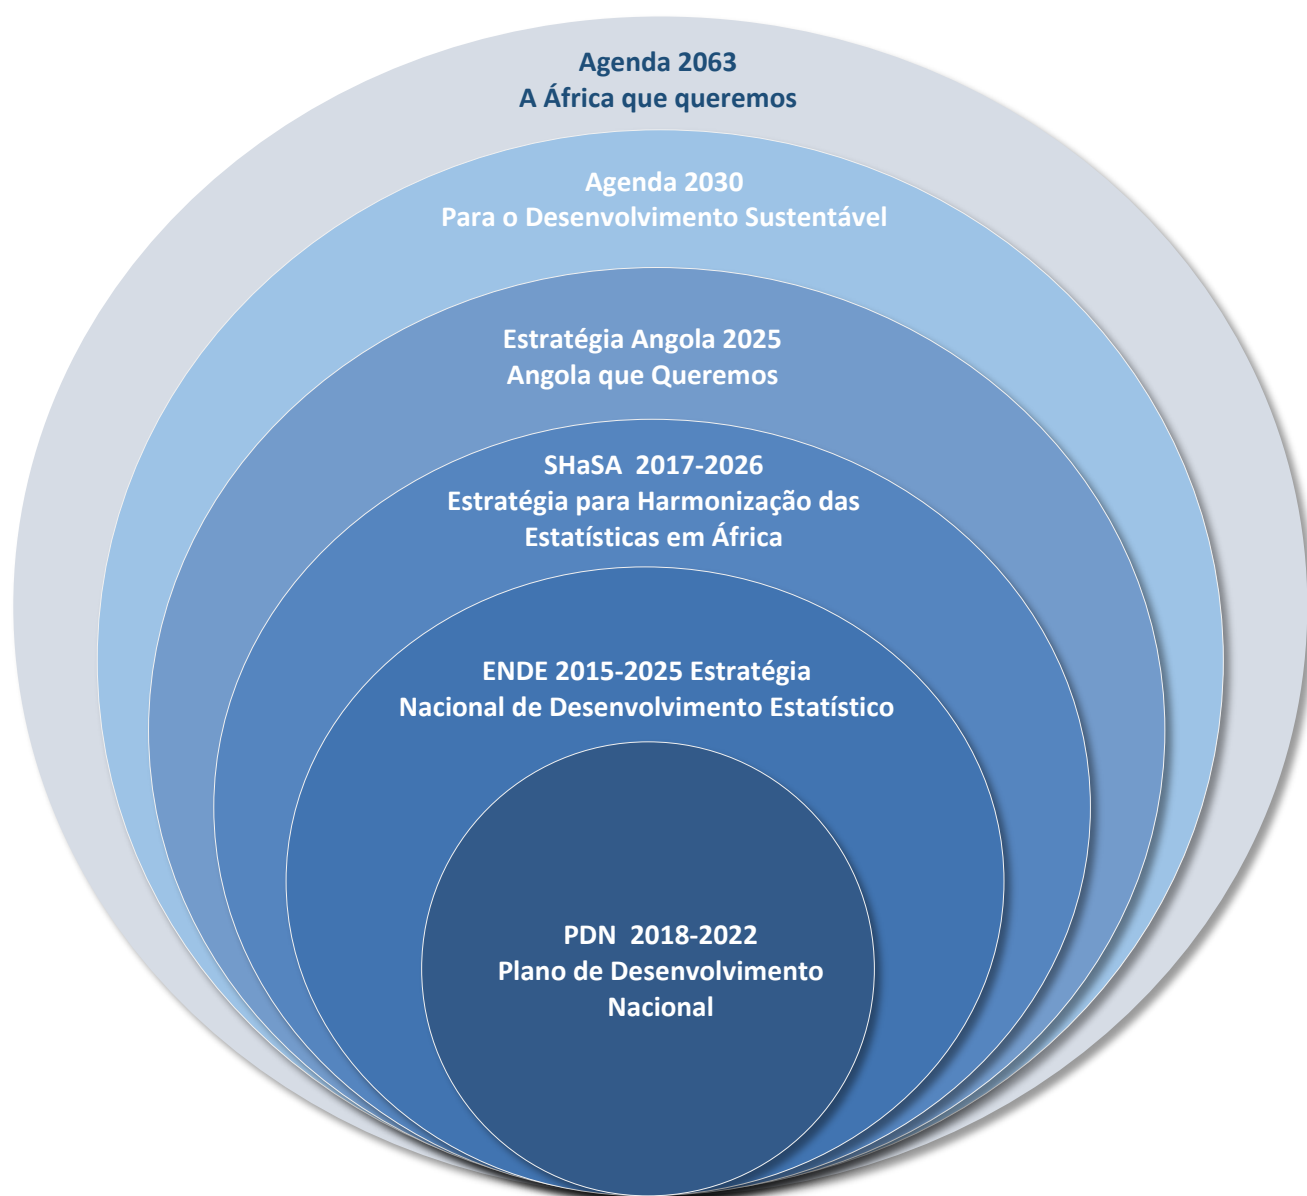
Agenda 2063
A África que queremos

Agenda 2030
Para o Desenvolvimento Sustentável

Estratégia Angola 2025
Angola que Queremos

SHaSA 2017-2026
Estratégia para Harmonização das Estatísticas em África

ENDE 2015-2025 Estratégia Nacional de Desenvolvimento Estatístico

PDN 2018-2022
Plano de Desenvolvimento Nacional